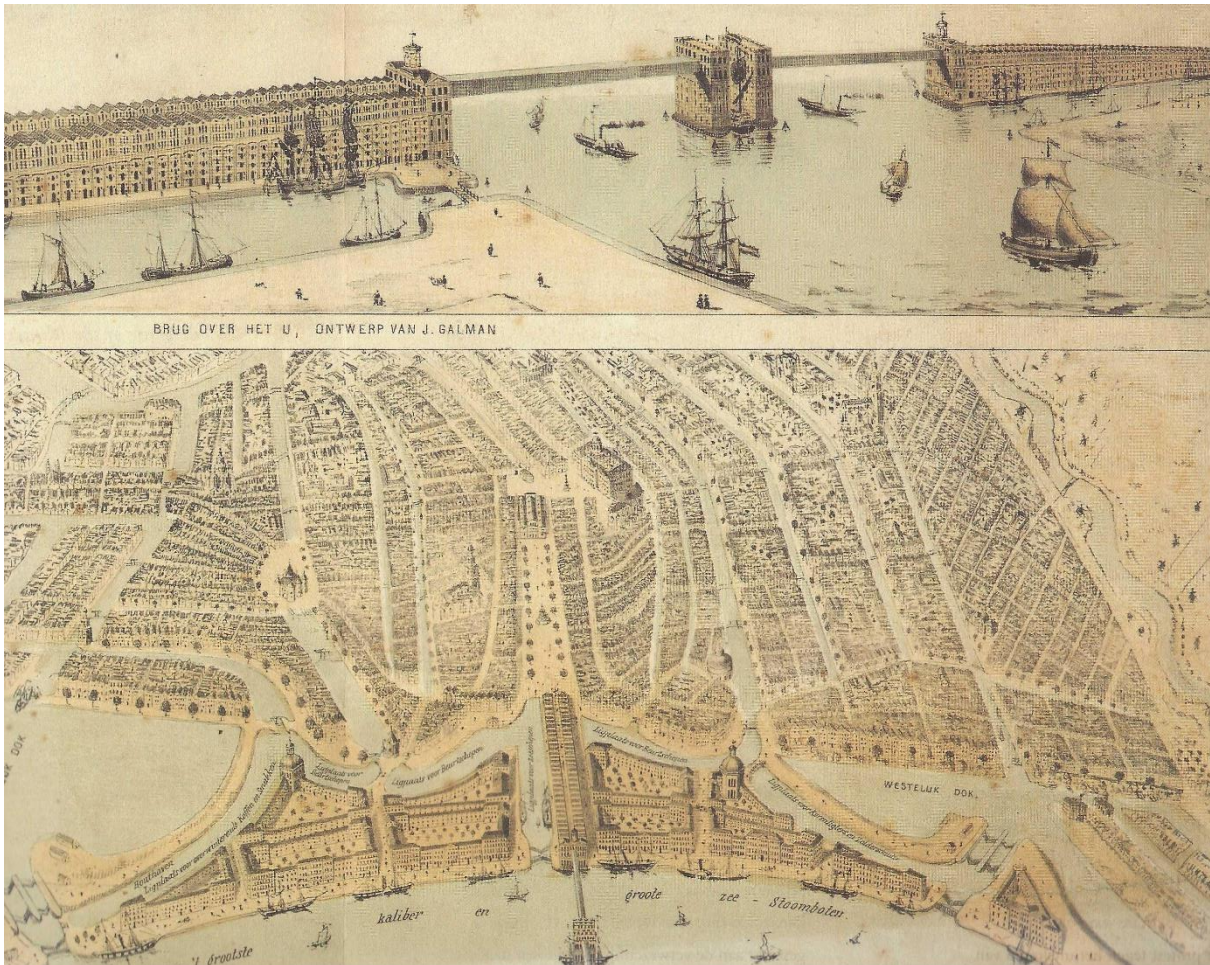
BRUG OVER HET IJ, ONTWERP VAN J. GALMAN

WESTELIJK DOK.

DOK

Ligplaats voor Beurtschepen

Ligplaats voor Beurtschepen

Ligplaats voor Beurtschepen

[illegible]

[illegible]

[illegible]

't grootste kaliber en groote zee - Stoomboten.